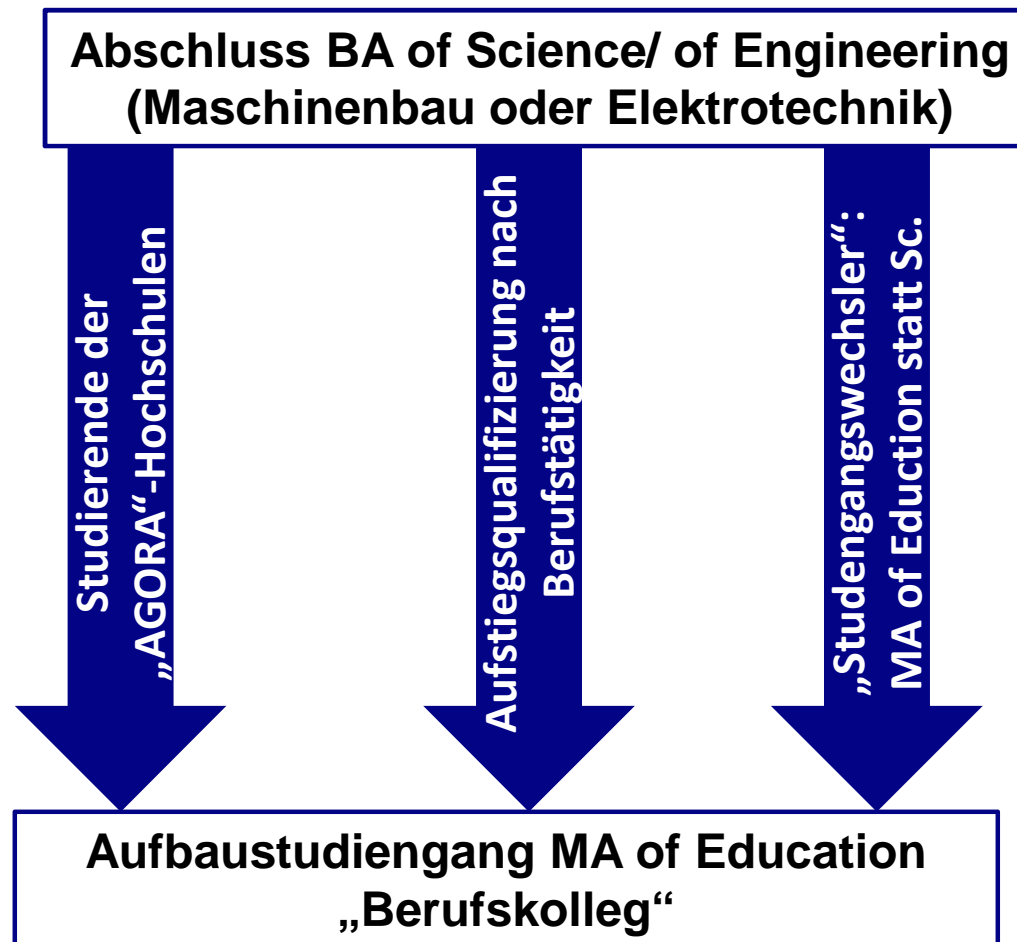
Abschluss BA of Science/ of Engineering (Maschinenbau oder Elektrotechnik)

Studierende der „AGORA“-Hochschulen

Aufstiegsqualifizierung nach Berufstätigkeit

„Studengangswechsler“: MA of Eduction statt Sc.

Aufbaustudiengang MA of Education „Berufskolleg“